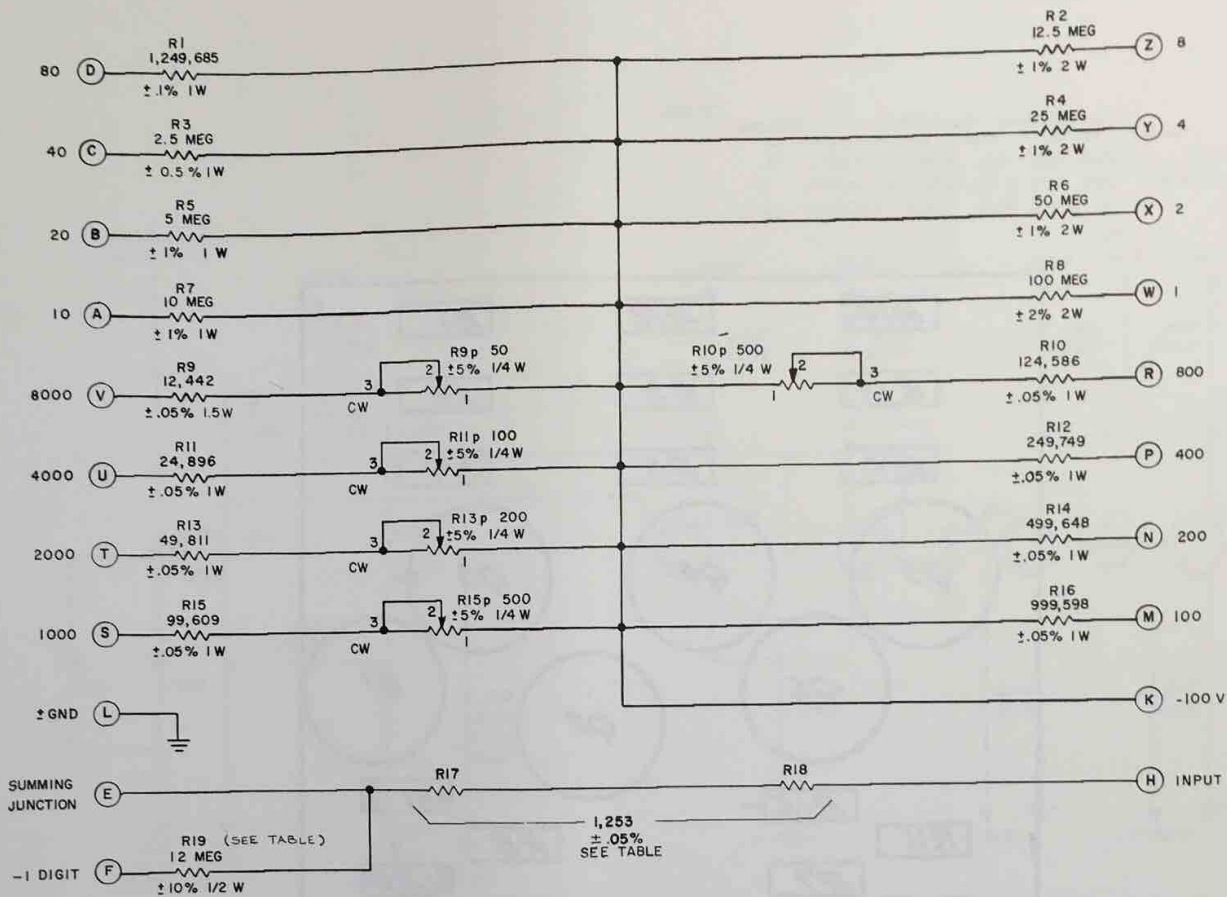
80 D R1 1,249,685 ±.1% 1W

40 C R3 2.5 MEG ± 0.5 % 1W

20 B R5 5 MEG ± 1% 1 W

10 A R7 10 MEG ± 1% 1W

8000 V R9 12,442 ±.05% 1.5W

3 CW 2 1 R9p 50 ±5% 1/4 W

4000 U R11 24,896 ±.05% 1W

3 CW 2 1 R11p 100 ±5% 1/4 W

2000 T R13 49,811 ±.05% 1W

3 CW 2 1 R13p 200 ±5% 1/4 W

1000 S R15 99,609 ±.05% 1W

3 CW 2 1 R15p 500 ±5% 1/4 W

±GND L

SUMMING JUNCTION E

-1 DIGIT F R19 (SEE TABLE) 12 MEG ±10% 1/2 W

R2 12.5 MEG ± 1% 2 W Z 8

R4 25 MEG ± 1% 2 W Y 4

R6 50 MEG ± 1% 2W X 2

R8 100 MEG ± 2% 2W W 1

R10p 500 ±5% 1/4 W 1 2 3 CW

R10 124,586 ±.05% 1W R 800

R12 249,749 ±.05% 1W P 400

R14 499,648 ±.05% 1W N 200

R16 999,598 ±.05% 1W M 100

K -100 V

R17 R18 H INPUT

1,253 ±.05% SEE TABLE